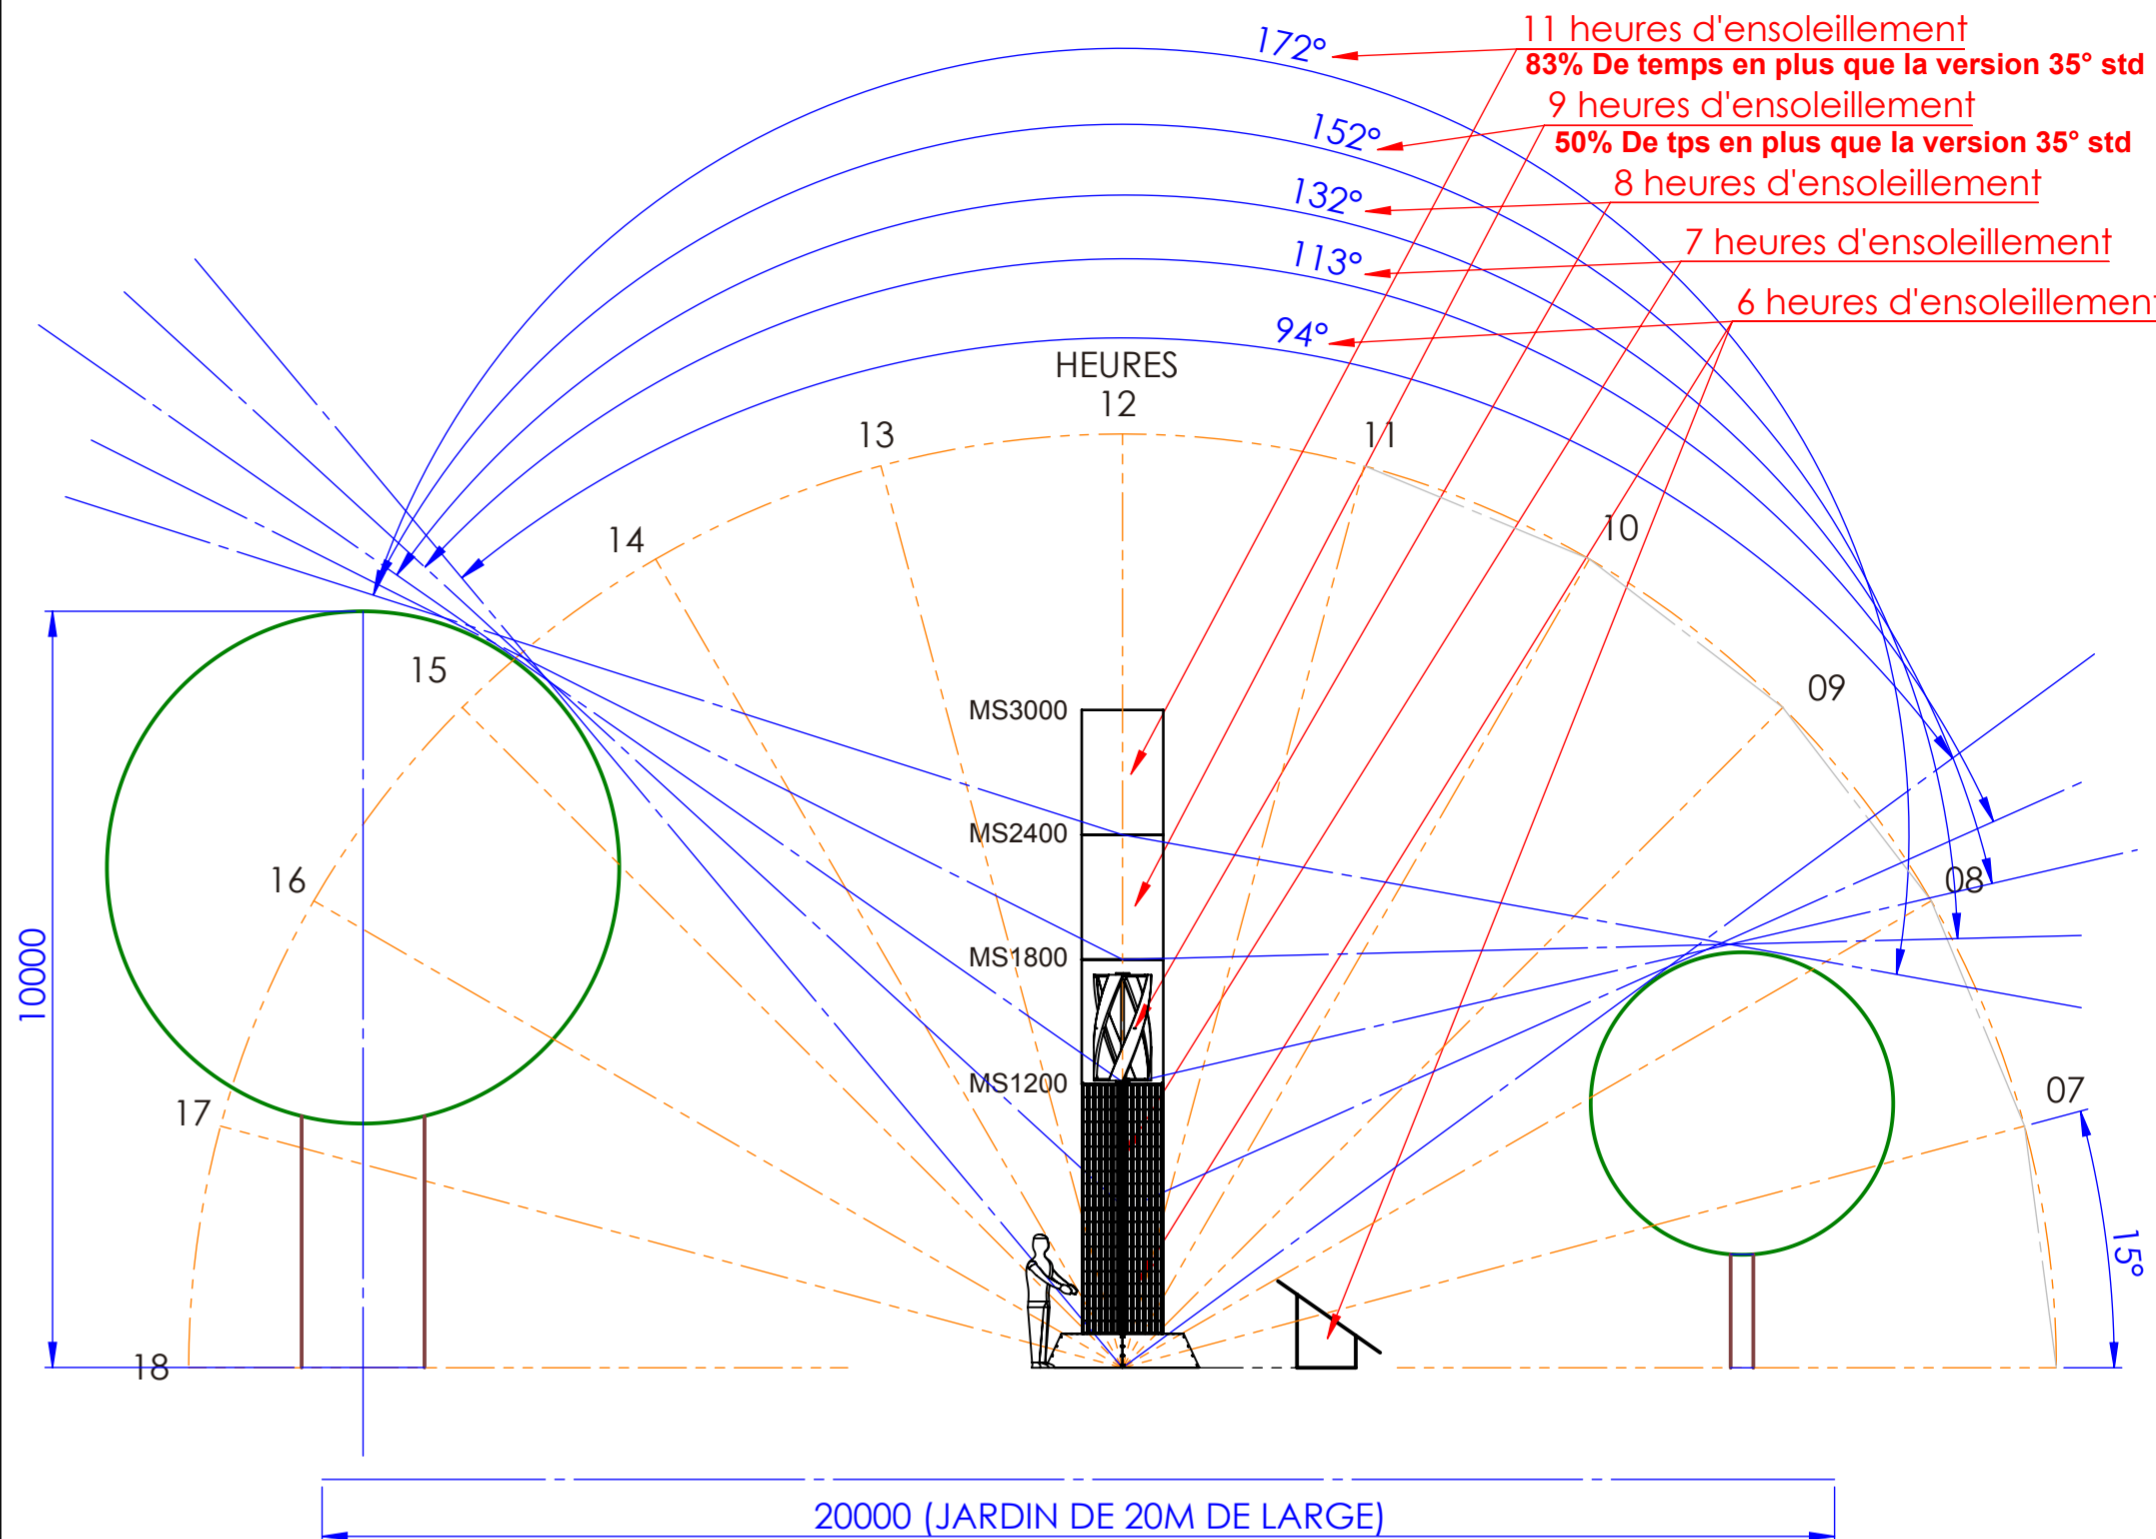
11 heures d'ensoleillement
83% De temps en plus que la version 35° std
9 heures d'ensoleillement
50% De tps en plus que la version 35° std
8 heures d'ensoleillement
7 heures d'ensoleillement
6 heures d'ensoleillemen

172°
152°
132°
113°
94°

HEURES
12
13
11
14
10
15
09
16
08
17
07
18

MS3000
MS2400
MS1800
MS1200

10000
15°

20000 (JARDIN DE 20M DE LARGE)